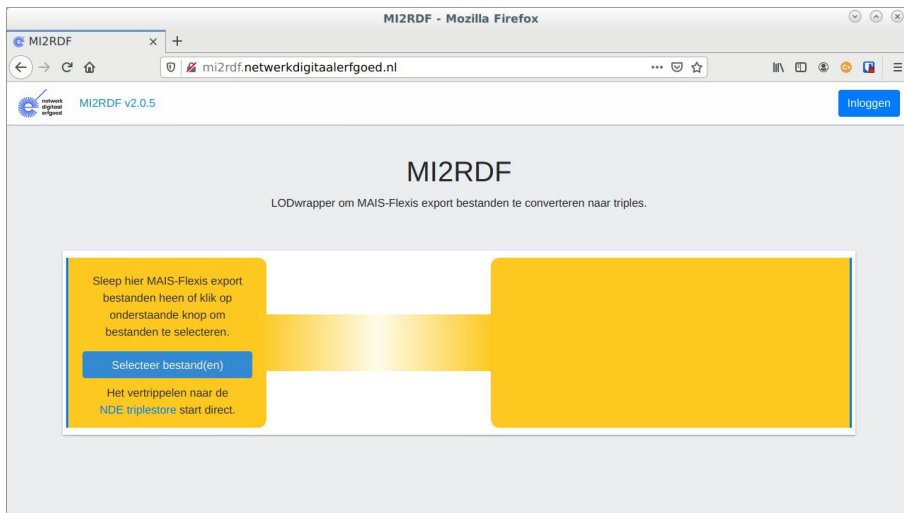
MI2RDF - Mozilla Firefox

MI2RDF ×
+

mi2rdf.netwerkdigitaalerfgoed.nl

netwerk digitaal erfgoed

MI2RDF v2.0.5

Inloggen

MI2RDF

LODwrapper om MAIS-Flexis export bestanden te converteren naar triples.

Sleep hier MAIS-Flexis export bestanden heen of klik op onderstaande knop om bestanden te selecteren.

Selecteer bestand(en)

Het vertrippelen naar de NDE triplestore start direct.